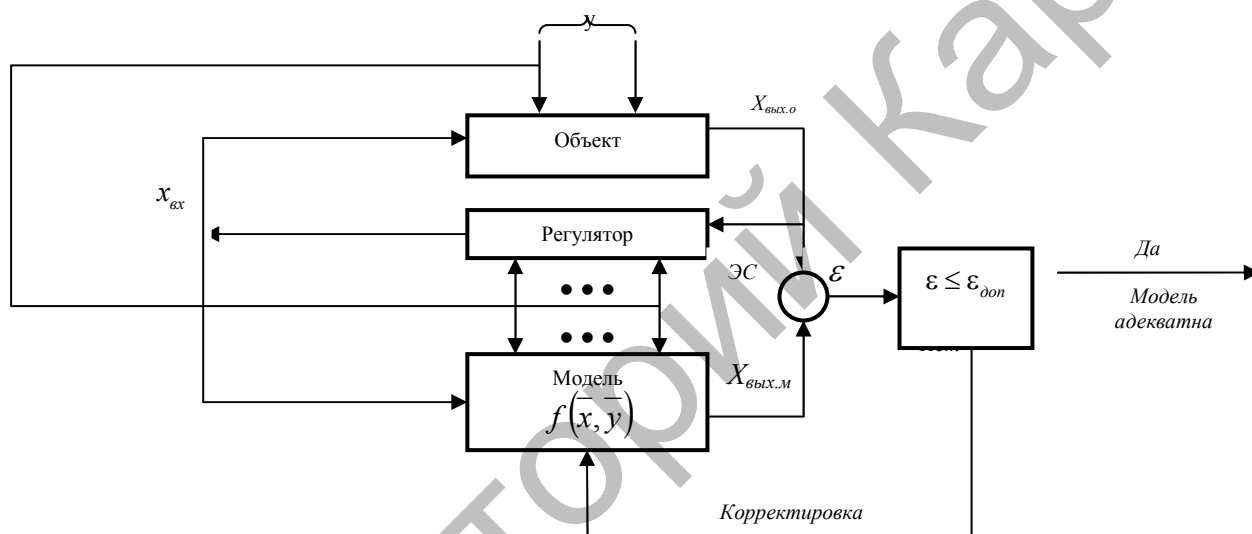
$y$

$X_{вых.о}$

Объект

$x_{вх}$

Регулятор

ЭС

$\varepsilon$

$\varepsilon \leq \varepsilon_{доп}$

Да

Модель адекватна

Модель

$f(\overline{x}, \overline{y})$

$X_{вых.м}$

Корректировка

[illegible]

Репозиторий

Репозиторий